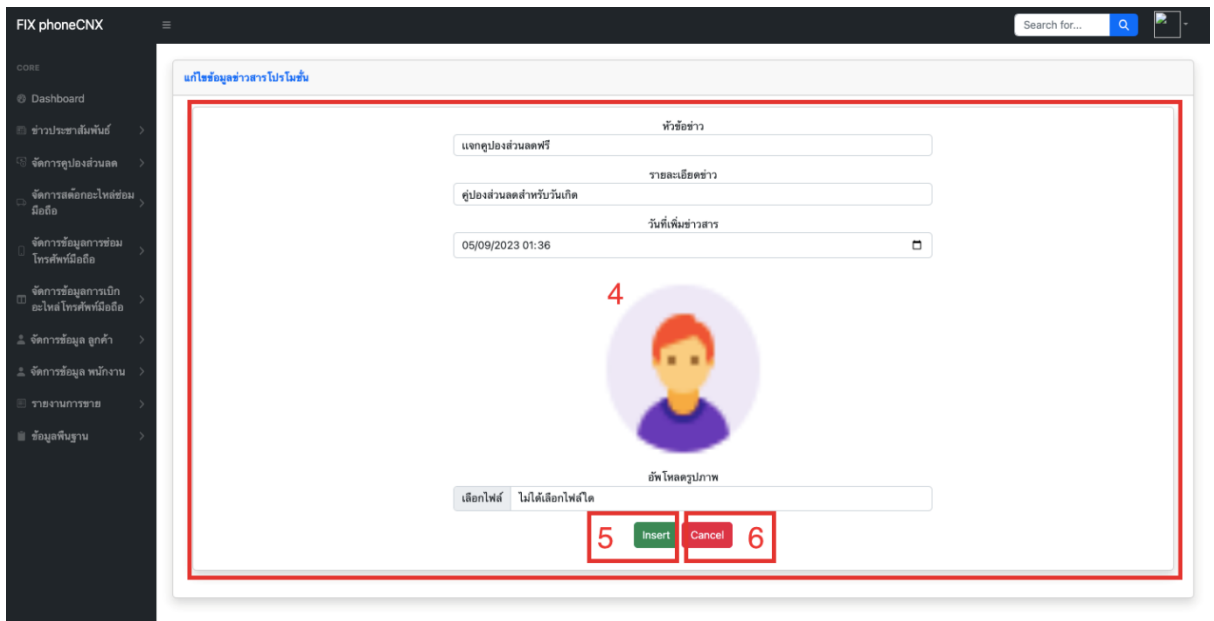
FIX phoneCNX ≡ Search for...

CORE

Dashboard

ข่าวประชาสัมพันธ์

จัดการคูปองส่วนลด

จัดการสต๊อกอะไหล่ซ่อมมือถือ

จัดการข้อมูลการซ่อมโทรศัพท์มือถือ

จัดการข้อมูลการเบิกอะไหล่โทรศัพท์มือถือ

จัดการข้อมูล ลูกค้า

จัดการข้อมูล พนักงาน

รายงานการขาย

ข้อมูลพื้นฐาน

แก้ไขข้อมูลข่าวสารโปรโมชั่น

หัวข้อข่าว

แจกคูปองส่วนลดฟรี

รายละเอียดข่าว

คู่ปองส่วนลดสำหรับวันเกิด

วันที่เพิ่มข่าวสาร

05/09/2023 01:36

4

อัพโหลดรูปภาพ

เลือกไฟล์ ไม่ได้เลือกไฟล์ใด

5 Insert Cancel 6